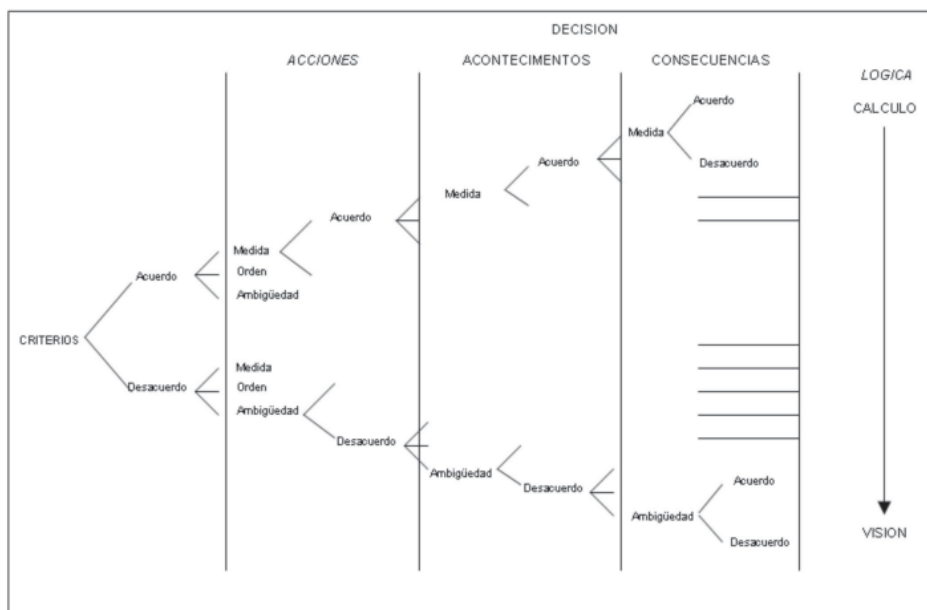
DECISION

ACCIONES

ACONTECIMENTOS

CONSECUENCIAS

LOGICA

CALCULO

Acuerdo

Medida

Desacuerdo

Acuerdo

Medida

Acuerdo

Medida

Orden

Ambigüedad

Acuerdo

CRITERIOS

Desacuerdo

Medida

Orden

Ambigüedad

Desacuerdo

Ambigüedad

Desacuerdo

Acuerdo

Ambigüedad

Desacuerdo

VISION